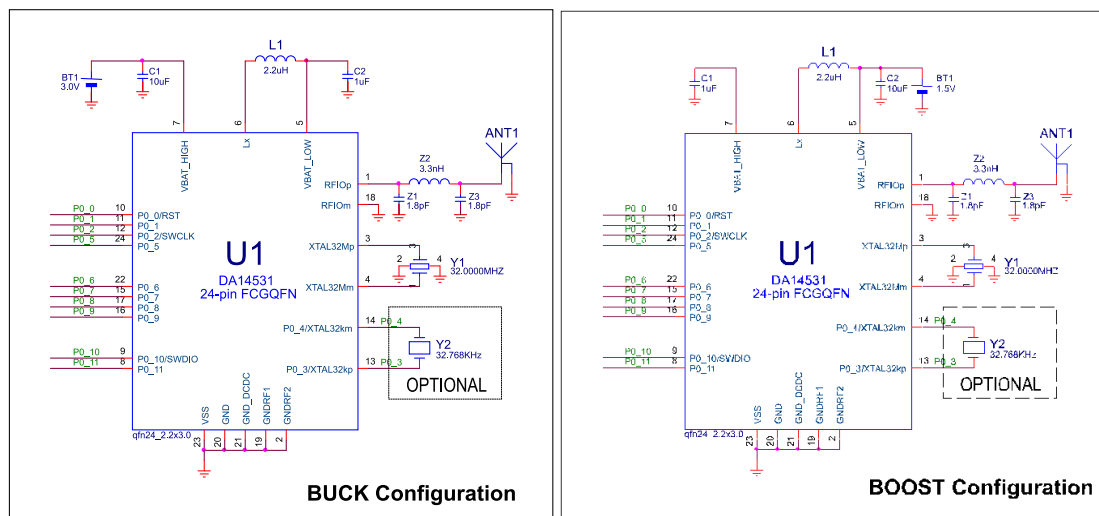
BT1
3.0V
C1
10uF
L1
2.2uH
C2
1uF
7
6
5
VBAT_HIGH
Lx
VBAT_LOW
ANT1
1
RFIOp
Z2
3.3nH
18
RFIOm
Z1
1.8pF
Z3
1.8pF
P0_0
10
P0_0/RST
P0_1
11
P0_1
P0_2
12
P0_2/SWCLK
P0_5
24
P0_5
U1
DA14531
24-pin FCGQFN
3
XTAL32Mp
2
4
Y1
32.0000MHZ
4
XTAL32Mm
P0_6
22
P0_6
P0_7
15
P0_7
P0_8
17
P0_8
P0_9
16
P0_9
14
P0_4/XTAL32km
P0_4
Y2
32.768KHz
P0_10
9
P0_10/SWDIO
P0_11
8
P0_11
13
P0_3/XTAL32kp
P0_3
OPTIONAL
VSS
GND
GND_DCDC
GNDRF1
GNDRF2
qfn24_2.2x3.0
23
20
21
19
2
BUCK Configuration

C1
1uF
L1
2.2uH
C2
10uF
BT1
1.5V
7
6
5
VBAT_HIGH
Lx
VBAT_LOW
ANT1
1
RFIOp
Z2
3.3nH
18
RFIOm
Z1
1.8pF
Z3
1.8pF
P0_0
10
P0_0/RST
P0_1
11
P0_1
P0_2
12
P0_2/SWCLK
P0_5
24
P0_5
U1
DA14531
24-pin FCGQFN
3
XTAL32Mp
2
4
Y1
32.0000MHZ
XTAL32Mm
P0_6
22
P0_6
P0_7
15
P0_7
P0_8
17
P0_8
P0_9
16
P0_9
14
P0_4/XTAL32km
P0_4
Y2
32.768KHz
P0_10
9
P0_10/SWDIO
P0_11
8
P0_11
13
P0_3/XTAL32kp
P0_3
OPTIONAL
VSS
GND
GND_DCDC
GNDRF1
GNDRF2
qfn24_2.2x3.0
23
20
21
19
2
BOOST Configuration